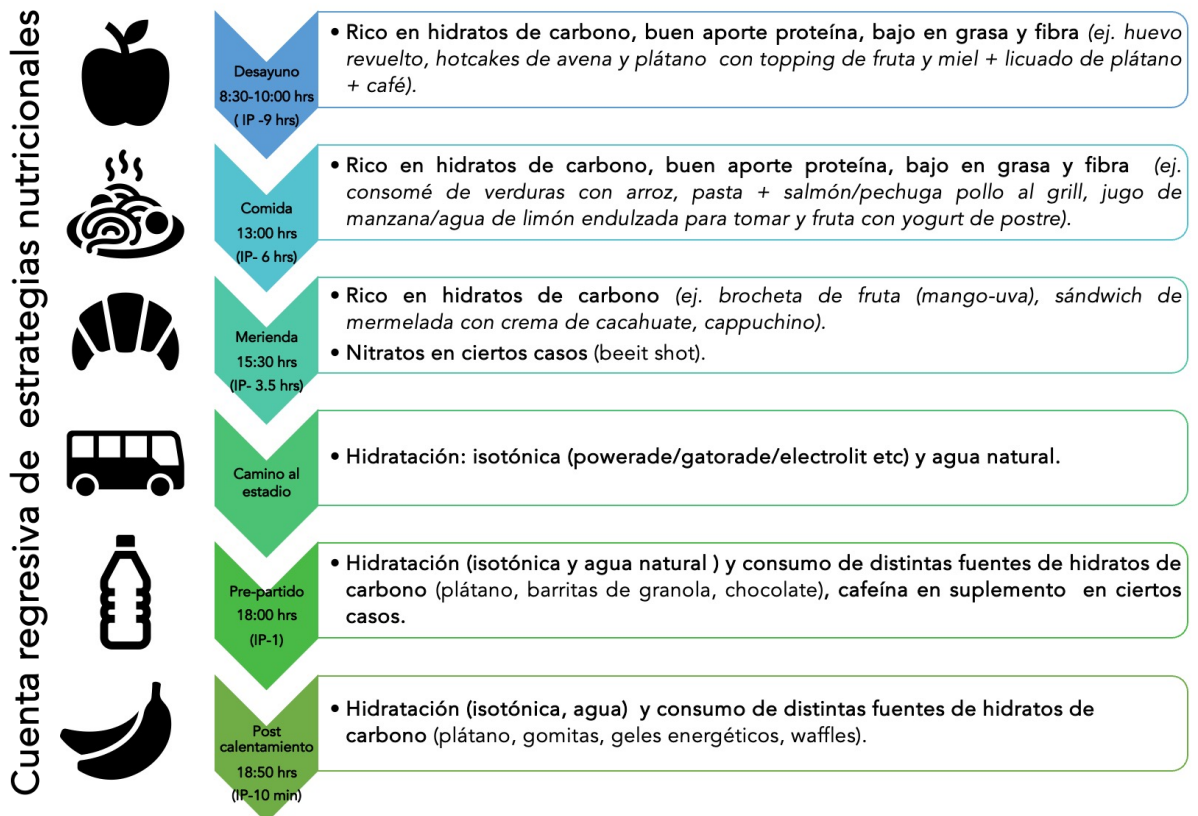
Cuenta regresiva de estrategias nutricionales

Desayuno
8:30-10:00 hrs
( IP -9 hrs)

• Rico en hidratos de carbono, buen aporte proteína, bajo en grasa y fibra (ej. huevo revuelto, hotcakes de avena y plátano con topping de fruta y miel + licuado de plátano + café).

Comida
13:00 hrs
(IP- 6 hrs)

• Rico en hidratos de carbono, buen aporte proteína, bajo en grasa y fibra (ej. consomé de verduras con arroz, pasta + salmón/pechuga pollo al grill, jugo de manzana/agua de limón endulzada para tomar y fruta con yogurt de postre).

Merienda
15:30 hrs
(IP- 3.5 hrs)

• Rico en hidratos de carbono (ej. brocheta de fruta (mango-uva), sándwich de mermelada con crema de cacahuate, cappuchino).
• Nitratos en ciertos casos (beeit shot).

Camino al estadio

• Hidratación: isotónica (powerade/gatorade/electrolit etc) y agua natural.

Pre-partido
18:00 hrs
(IP-1)

• Hidratación (isotónica y agua natural ) y consumo de distintas fuentes de hidratos de carbono (plátano, barritas de granola, chocolate), cafeína en suplemento en ciertos casos.

Post calentamiento
18:50 hrs
(IP-10 min)

• Hidratación (isotónica, agua) y consumo de distintas fuentes de hidratos de carbono (plátano, gomitas, geles energéticos, waffles).